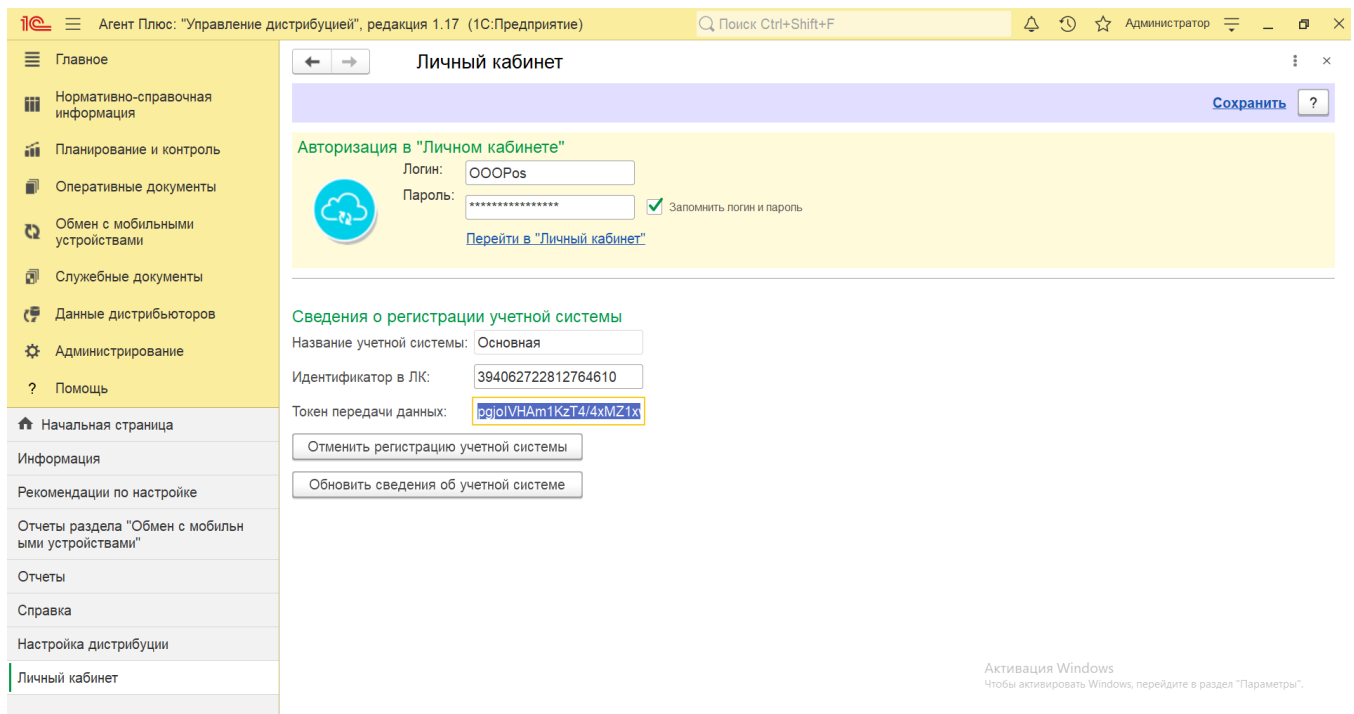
1С Агент Плюс: "Управление дистрибуцией", редакция 1.17 (1С:Предприятие) Поиск Ctrl+Shift+F Администратор

Главное
Нормативно-справочная информация
Планирование и контроль
Оперативные документы
Обмен с мобильными устройствами
Служебные документы
Данные дистрибьюторов
Администрирование
? Помощь

Начальная страница
Информация
Рекомендации по настройке
Отчеты раздела "Обмен с мобильными устройствами"
Отчеты
Справка
Настройка дистрибуции
Личный кабинет

Личный кабинет

Сохранить ?

Авторизация в "Личном кабинете"
Логин: OOOPos
Пароль: ***************
Запомнить логин и пароль
Перейти в "Личный кабинет"

Сведения о регистрации учетной системы
Название учетной системы: Основная
Идентификатор в ЛК: 394062722812764610
Токен передачи данных: pgjoIVHAm1KzT4/4xMZ1x
Отменить регистрацию учетной системы
Обновить сведения об учетной системе

Активация Windows
Чтобы активировать Windows, перейдите в раздел "Параметры".